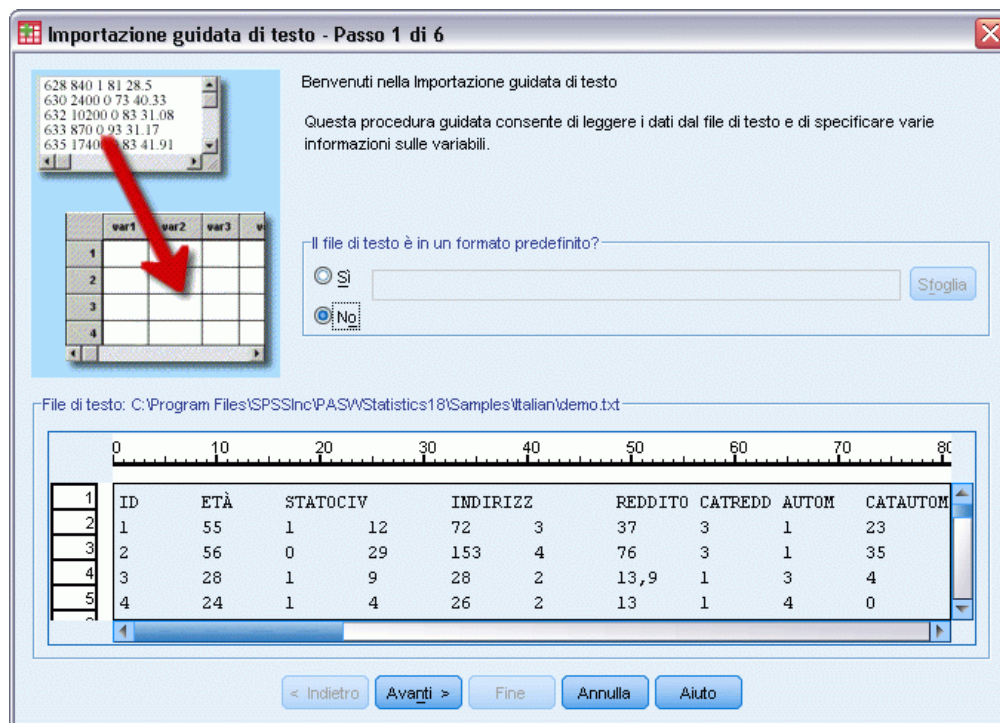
Importazione guidata di testo - Passo 1 di 6

628 840 1 81 28.5
630 2400 0 73 40.33
632 10200 0 83 31.08
633 870 0 93 31.17
635 1740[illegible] 83 41.91

| | var1 | var2 | var3 | v |
|---|---|---|---|---|
| 1 | | | | |
| 2 | | | | |
| 3 | | | | |
| 4 | | | | |

Benvenuti nella Importazione guidata di testo

Questa procedura guidata consente di leggere i dati dal file di testo e di specificare varie informazioni sulle variabili.

Il file di testo è in un formato predefinito?

Sì

Sfoglia

No

File di testo: C:\Program Files\SPSSInc\PASWStatistics18\Samples\Italian\demo.txt

0 10 20 30 40 50 60 70 80

| | | | | | | | | | | |
|---|---|---|---|---|---|---|---|---|---|---|
| 1 | ID | ETÀ | STATOCIV | | INDIRIZZ | | REDDITO | CATREDD | AUTOM | CATAUTOM |
| 2 | 1 | 55 | 1 | 12 | 72 | 3 | 37 | 3 | 1 | 23 |
| 3 | 2 | 56 | 0 | 29 | 153 | 4 | 76 | 3 | 1 | 35 |
| 4 | 3 | 28 | 1 | 9 | 28 | 2 | 13,9 | 1 | 3 | 4 |
| 5 | 4 | 24 | 1 | 4 | 26 | 2 | 13 | 1 | 4 | 0 |

< Indietro | Avanti > | Fine | Annulla | Aiuto